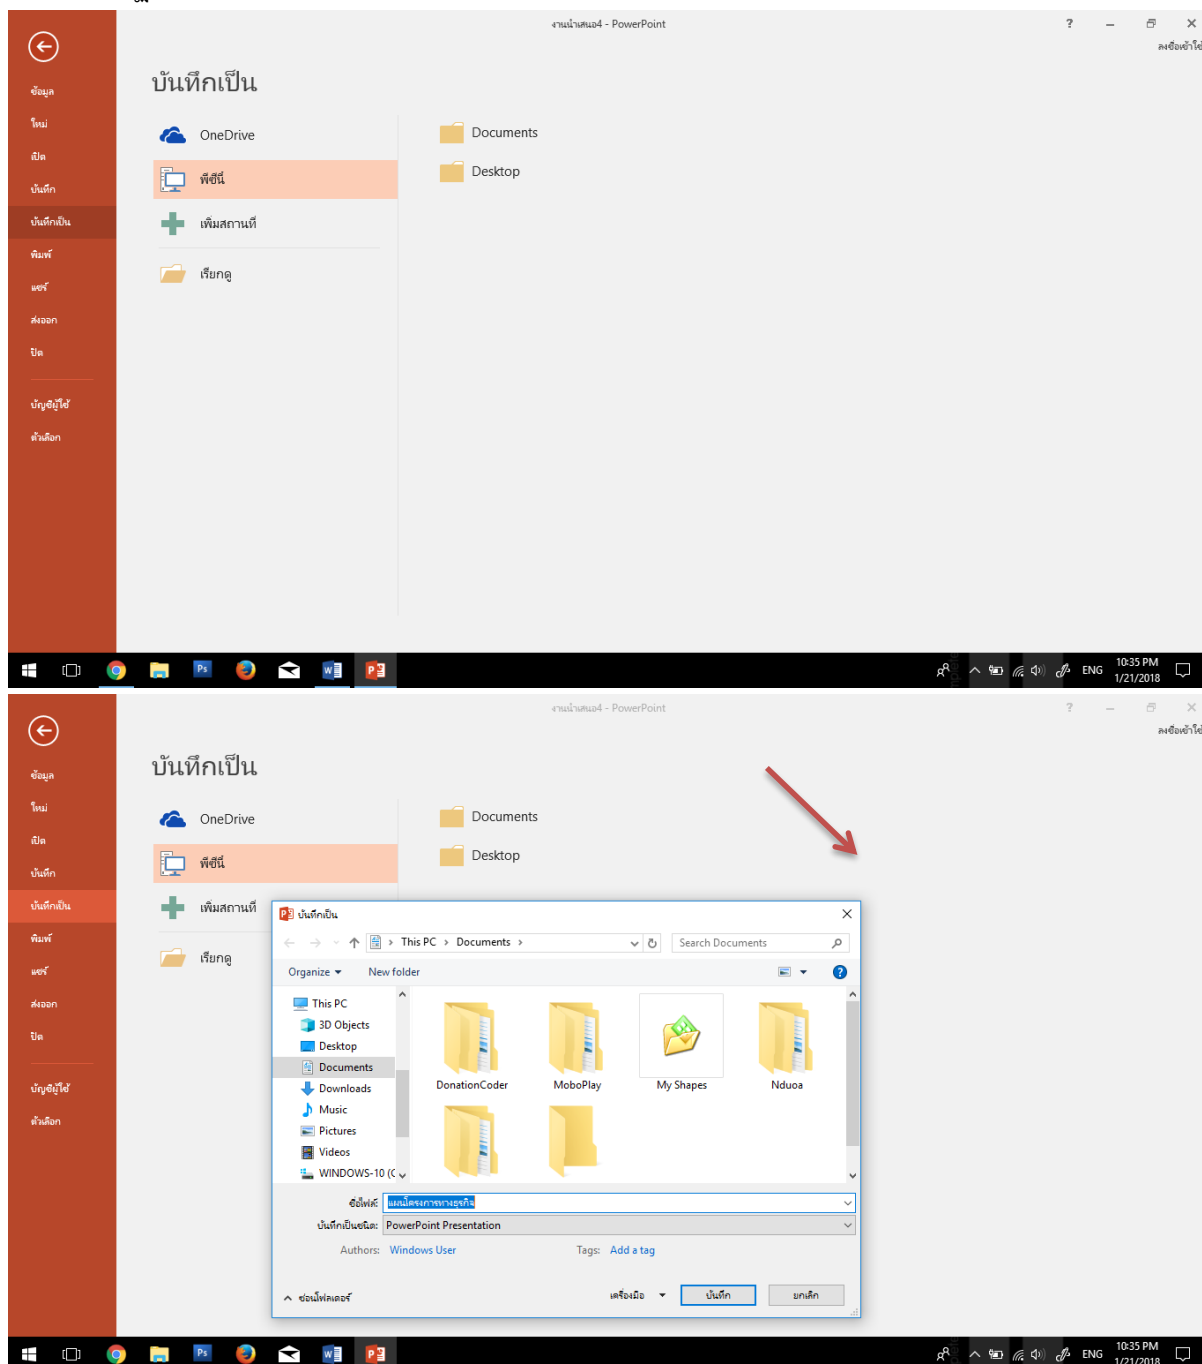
งานนำเสนอ4 - PowerPoint

?

ลงชื่อเข้าใช้

ข้อมูล
ใหม่
เปิด
บันทึก
บันทึกเป็น
พิมพ์
แชร์
ส่งออก
ปิด
บัญชีผู้ใช้
ตัวเลือก

บันทึกเป็น

OneDrive
พีซีนี้
เพิ่มสถานที่
เรียกดู

Documents
Desktop

ENG 10:35 PM 1/21/2018

งานนำเสนอ4 - PowerPoint

ลงชื่อเข้าใช้

ข้อมูล
ใหม่
เปิด
บันทึก
บันทึกเป็น
พิมพ์
แชร์
ส่งออก
ปิด
บัญชีผู้ใช้
ตัวเลือก

บันทึกเป็น

OneDrive
พีซีนี้
เพิ่มสถานที่
เรียกดู

Documents
Desktop

บันทึกเป็น

This PC › Documents ›

Search Documents

Organize ▾ New folder

This PC
3D Objects
Desktop
Documents
Downloads
Music
Pictures
Videos
WINDOWS-10 (C

DonationCoder
MoboPlay
My Shapes
Nduoa

ชื่อไฟล์: แผนโครงการทางธุรกิจ
บันทึกเป็นชนิด: PowerPoint Presentation
Authors: Windows User Tags: Add a tag

ซ่อนโฟลเดอร์ เครื่องมือ บันทึก ยกเลิก

ENG 10:35 PM 1/21/2018